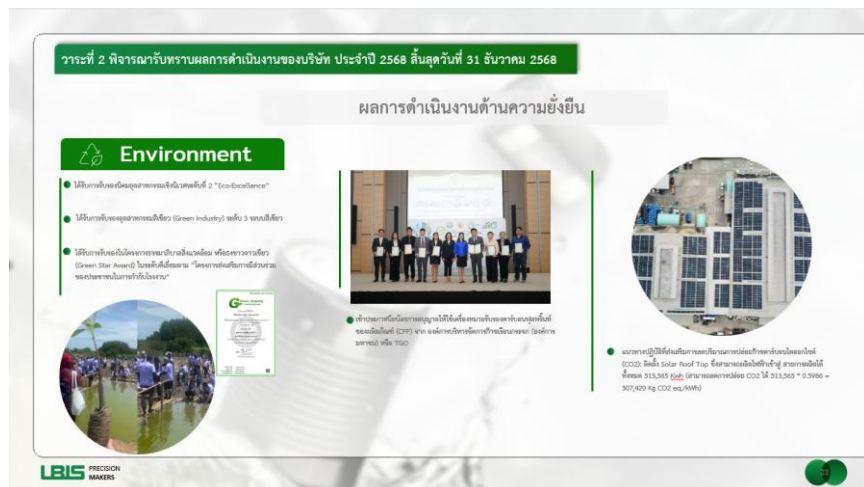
วาระที่ 2 พิจารณารับทราบผลการดำเนินงานของบริษัท ประจำปี 2568 สิ้นสุดวันที่ 31 ธันวาคม 2568

ผลการดำเนินงานด้านความยั่งยืน

Environment

ได้รับการรับรองมาตรฐานอุตสาหกรรมเชิงนิเวศ ระดับที่ 2 "Eco-Excellence"

ได้รับการรับรองอุตสาหกรรมสีเขียว (Green Industry) ระดับ 3 ระบบสีเขียว

ได้รับการรับรองโครงการธงขาวดาวเขียว (Green Star Award) โดยเข้าร่วม "โครงการส่งเสริมการมีส่วนร่วมของประชาชนในการกำกับโรงงาน"

เข้าร่วมการเปิดโครงการลดก๊าซเรือนกระจกและรับรองคาร์บอนฟุตพริ้นท์ของผลิตภัณฑ์ (CFP) จาก องค์การบริหารจัดการก๊าซเรือนกระจก (องค์การมหาชน) หรือ TGO

แนวทางปฏิบัติที่ส่งเสริมการลดปริมาณการปล่อยก๊าซคาร์บอนไดออกไซด์ (CO2): ติดตั้ง Solar Roof Top ซึ่งสามารถผลิตไฟฟ้าเข้าสู่ สายการผลิตได้ทั้งหมด 513,565 Kwh (สามารถลดการปล่อย CO2 ได้ 513,565 * 0.5986 = 307,420 Kg CO2 eq./kWh)

LBIS PRECISION MAKERS